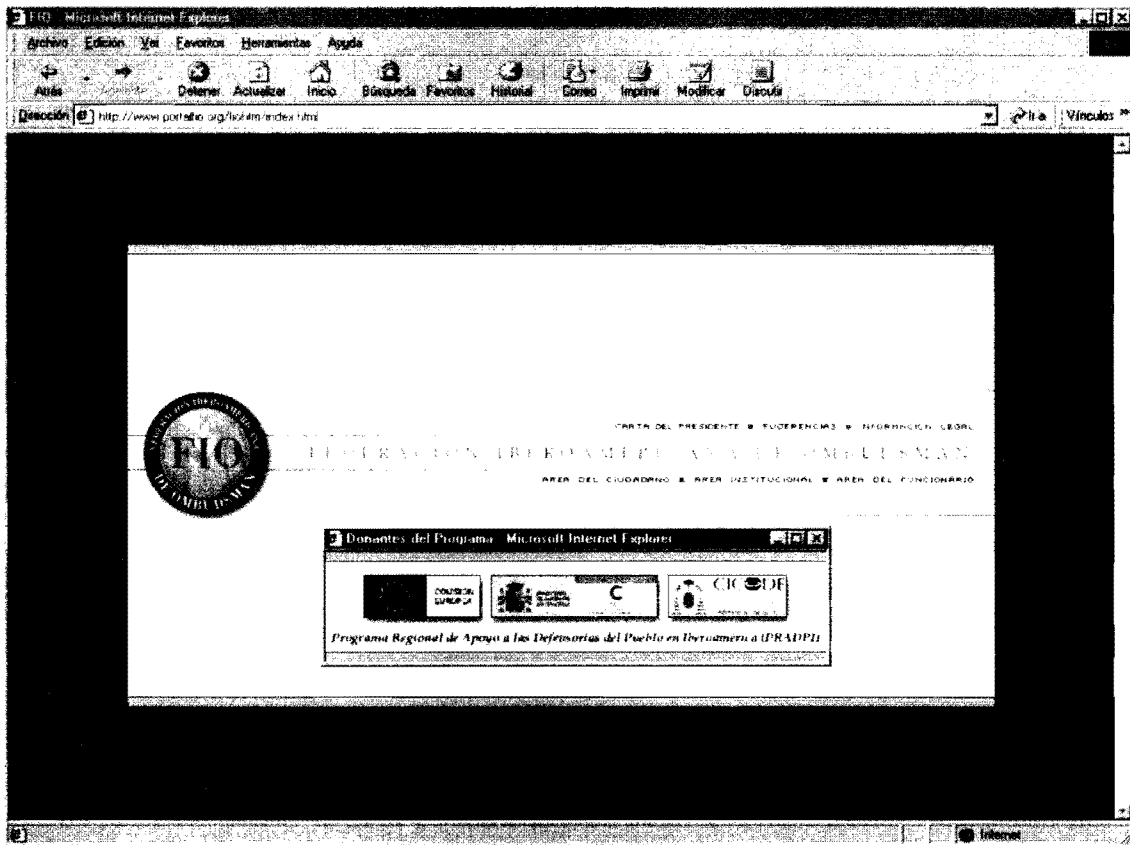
FIO - Microsoft Internet Explorer

Archivo Edición Ver Favoritos Herramientas Ayuda

Atrás Adelante Detener Actualizar Inicio Búsqueda Favoritos Historial Correo Imprimir Modificar Discutir

Dirección http://www.portalfio.org/fio/fim/index.html

Ir a Vínculos »

FIO
FEDERACIÓN IBEROAMERICANA DE OMBUDSMAN

CARTA DEL PRESIDENTE ■ SUGERENCIAS ■ INFORMACIÓN LEGAL

FEDERACIÓN IBEROAMERICANA DE OMBUDSMAN

ÁREA DEL CIUDADANO ■ ÁREA INSTITUCIONAL ■ ÁREA DEL FUNCIONARIO

Donantes del Programa - Microsoft Internet Explorer

COMISIÓN EUROPEA

C

CICODE

Programa Regional de Apoyo a las Defensorías del Pueblo en Iberoamérica (PRADPI)

Internet